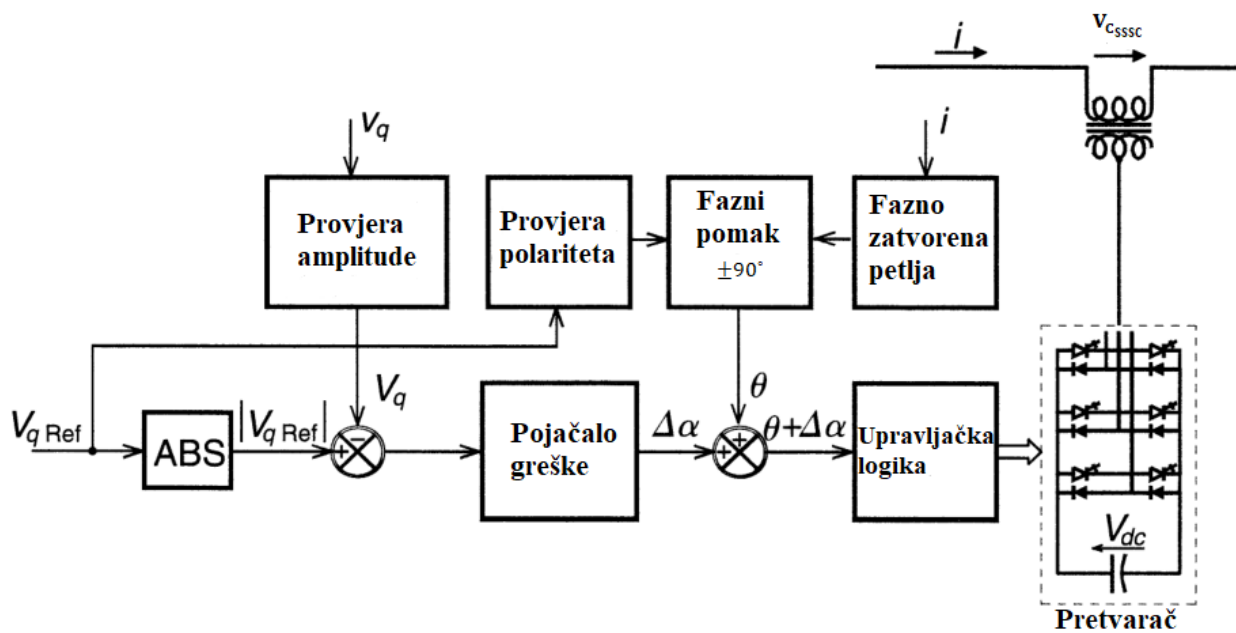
$i$

$v_{c_{SSSC}}$

$v_q$

$i$

Provjera amplitude

Provjera polariteta

Fazni pomak $\pm 90^\circ$

Fazno zatvorena petlja

$V_{q\,Ref}$

ABS

$|V_{q\,Ref}|$

$V_q$

Pojačalo greške

$\Delta\alpha$

$\theta$

$\theta+\Delta\alpha$

Upravljačka logika

$V_{dc}$

Pretvarač